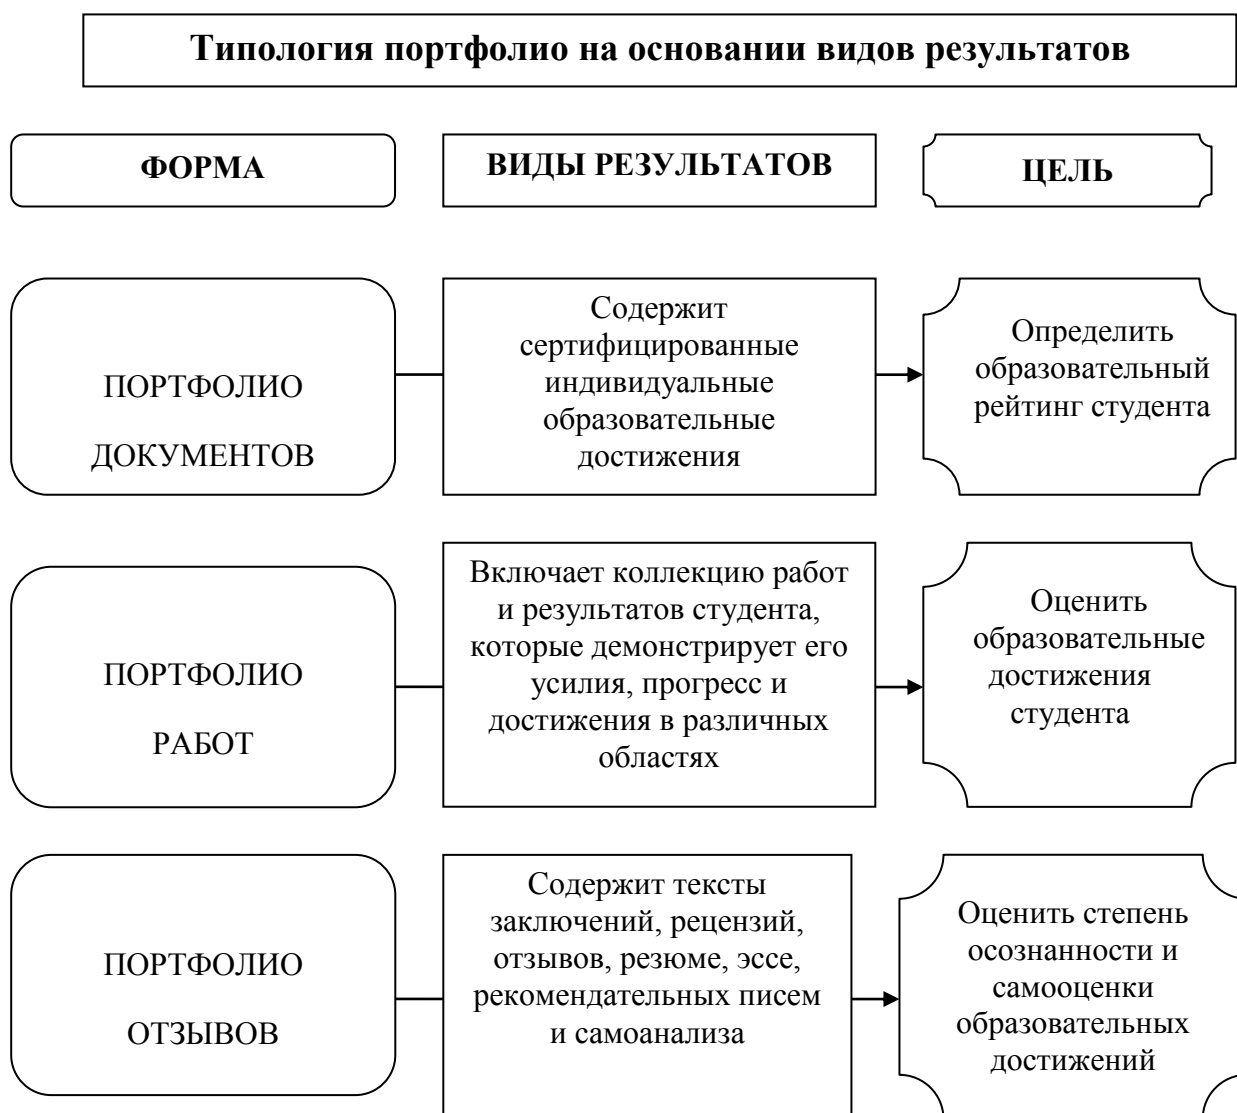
Типология портфолио на основании видов результатов

ФОРМА

ВИДЫ РЕЗУЛЬТАТОВ

ЦЕЛЬ

ПОРТФОЛИО ДОКУМЕНТОВ

Содержит сертифицированные индивидуальные образовательные достижения

Определить образовательный рейтинг студента

ПОРТФОЛИО РАБОТ

Включает коллекцию работ и результатов студента, которые демонстрирует его усилия, прогресс и достижения в различных областях

Оценить образовательные достижения студента

ПОРТФОЛИО ОТЗЫВОВ

Содержит тексты заключений, рецензий, отзывов, резюме, эссе, рекомендательных писем и самоанализа

Оценить степень осознанности и самооценки образовательных достижений